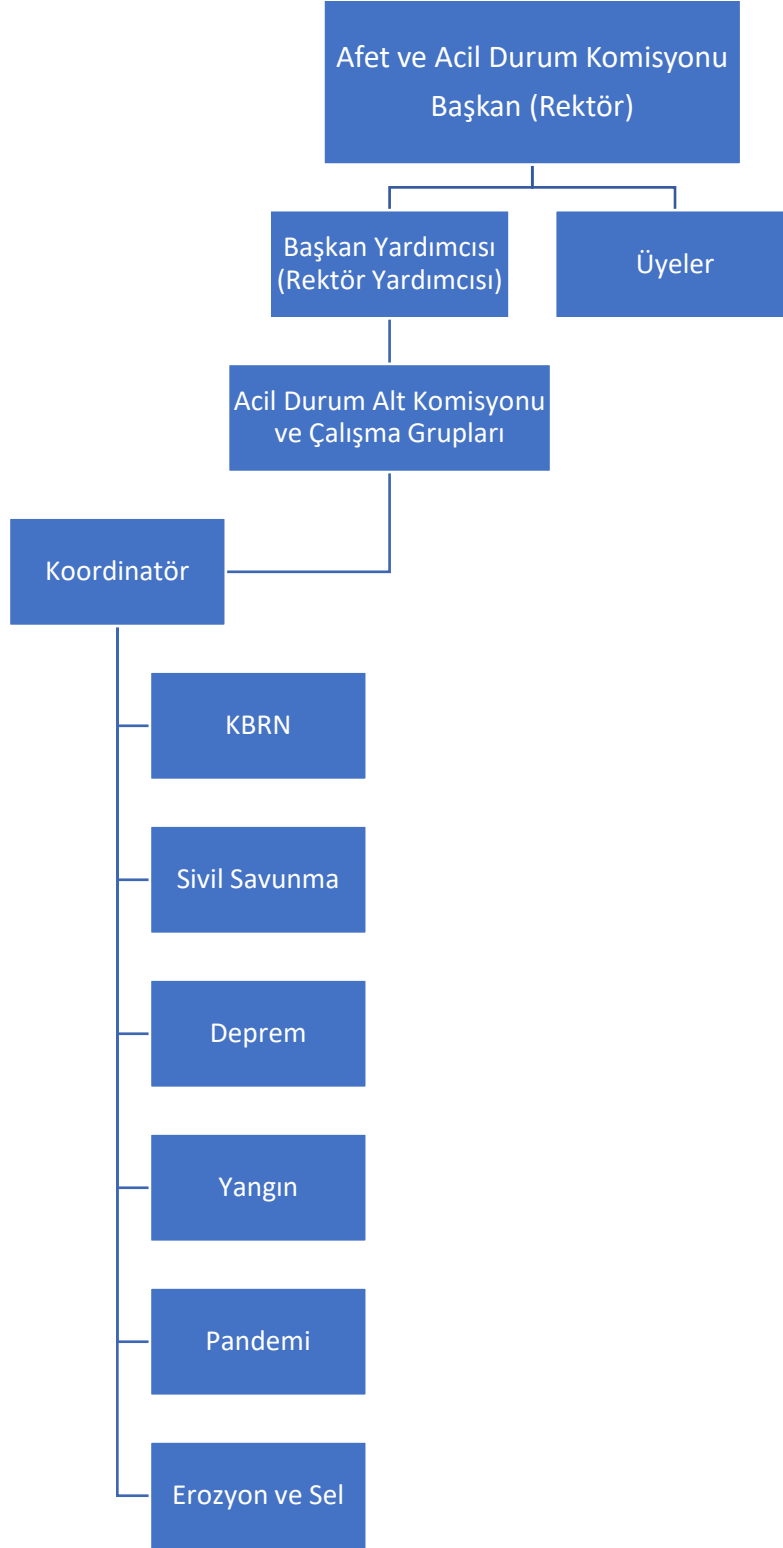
Afet ve Acil Durum Komisyonu
Başkan (Rektör)

Başkan Yardımcısı
(Rektör Yardımcısı)

Üyeler

Acil Durum Alt Komisyonu ve Çalışma Grupları

Koordinatör

KBRN

Sivil Savunma

Deprem

Yangın

Pandemi

Erozyon ve Sel